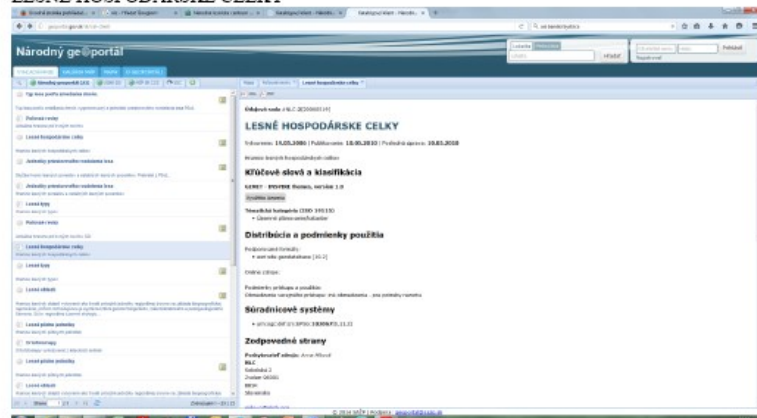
Národný ge@portál

LESNÉ HOSPODÁRSKE CELKY

Vytvorenie: 19.05.2000 | Publikovanie: 18.05.2010 | Posledná zmena: 18.05.2010

Kľúčové slová a klasifikácia

Distribúcia a podmienky použitia

Súradnicové systémy

Zodpovedné strany

Lesné hospodárske celky

Lesné kyny

Lesné celky

Lesné pôdne jednotky

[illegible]

Strana 1

Hľadať

Prihlásiť

© 2014 SGIP | Podpora: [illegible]